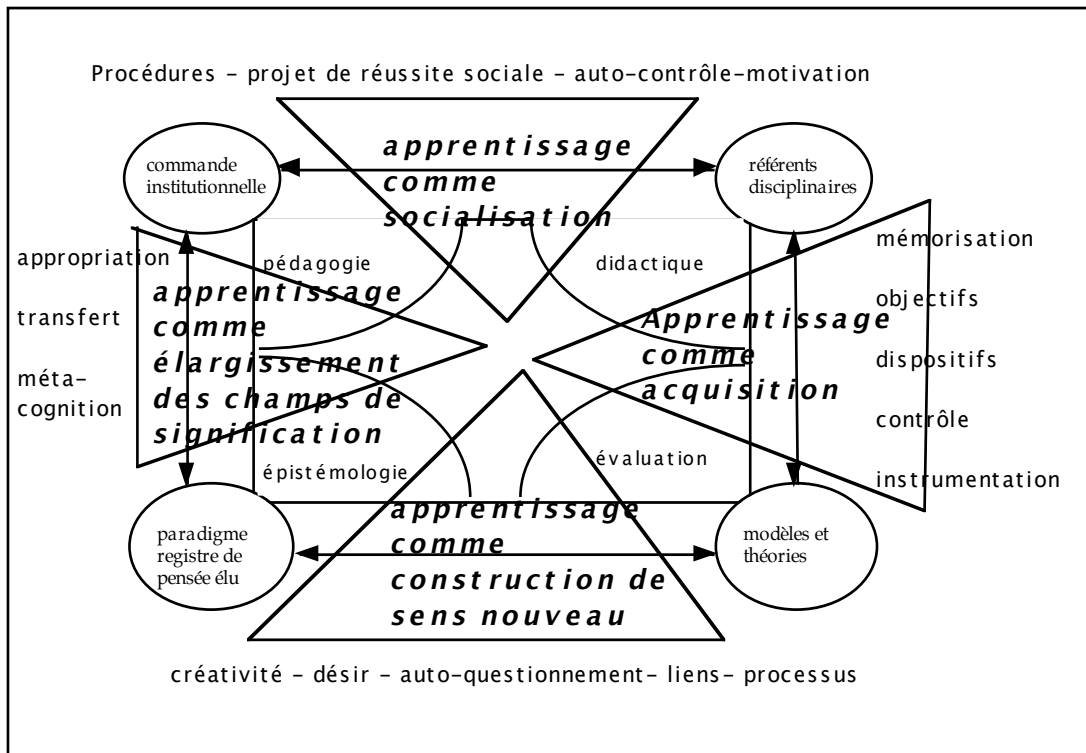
Procédures - projet de réussite sociale - auto-contrôle-motivation

apprentissage comme socialisation

commande institutionnelle

référents disciplinaires

appropriation

transfert

méta-cognition

pédagogie

didactique

apprentissage comme élargissement des champs de signification

Apprentissage comme acquisition

mémorisation

objectifs

dispositifs

contrôle

instrumentation

épistémologie

évaluation

paradigme registre de pensée élu

apprentissage comme construction de sens nouveau

modèles et théories

créativité - désir - auto-questionnement- liens- processus